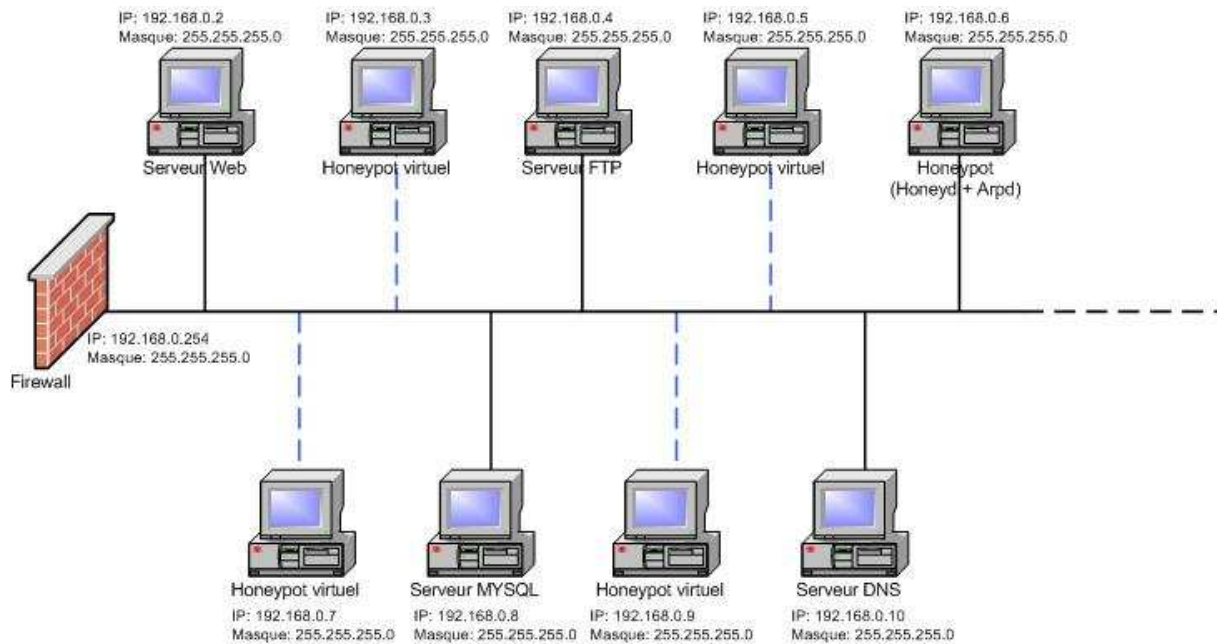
IP: 192.168.0.2
Masque: 255.255.255.0
Serveur Web

IP: 192.168.0.3
Masque: 255.255.255.0
Honeypot virtuel

IP: 192.168.0.4
Masque: 255.255.255.0
Serveur FTP

IP: 192.168.0.5
Masque: 255.255.255.0
Honeypot virtuel

IP: 192.168.0.6
Masque: 255.255.255.0
Honeypot
(Honeyd + Arpd)

IP: 192.168.0.254
Masque: 255.255.255.0
Firewall

Honeypot virtuel
IP: 192.168.0.7
Masque: 255.255.255.0

Serveur MYSQL
IP: 192.168.0.8
Masque: 255.255.255.0

Honeypot virtuel
IP: 192.168.0.9
Masque: 255.255.255.0

Serveur DNS
IP: 192.168.0.10
Masque: 255.255.255.0